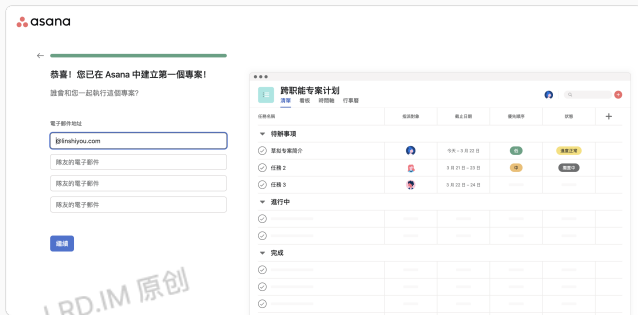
asana

恭喜！您已在 Asana 中建立第一個專案！

誰會和您一起執行這個專案？

電子郵件地址

@linshiyau.com

隊友的電子郵件

隊友的電子郵件

隊友的電子郵件

繼續

跨职能专案计划

清單 看板 時間軸 行事曆

任務名稱 負責對象 截止日期 優先順序 狀態

待辦事項

草擬專案簡介 今天 – 3 月 22 日 中 進度正常

任務 2 3 月 20 日 – 3 月 22 日 低 進度落後

任務 3 3 月 23 日 – 3 月 26 日

進行中

完成

LRD.IM 原创